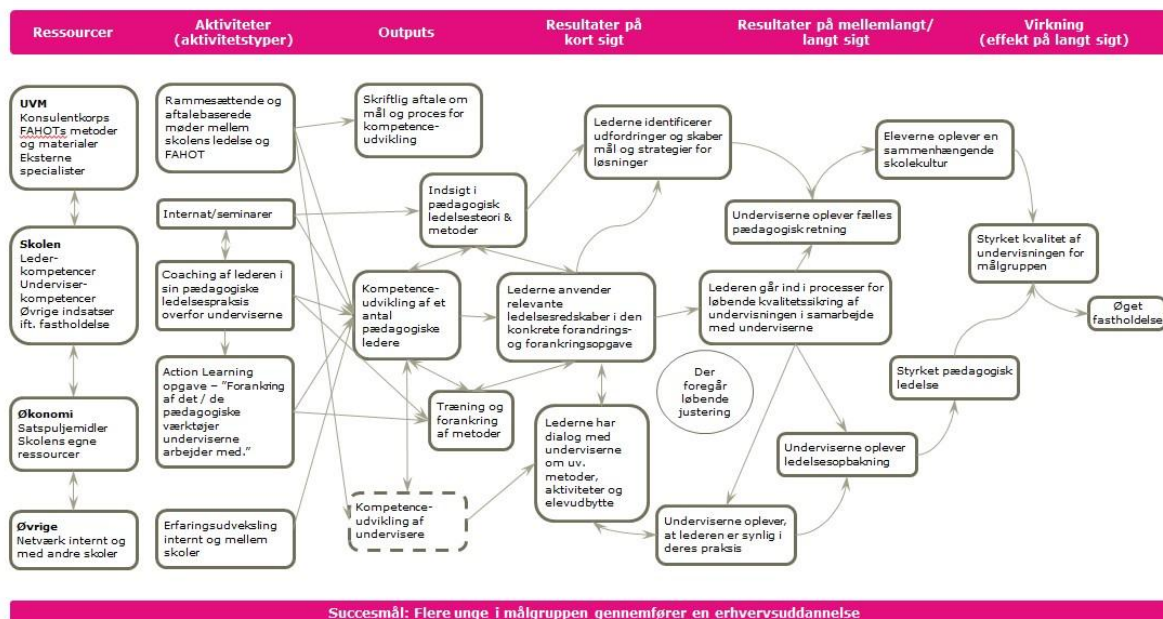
| Ressourcer | Aktiviteter (aktivitetstyper) | Outputs | Resultater på kort sigt | Resultater på mellemlangt/ langt sigt | Virkning (effekt på langt sigt) |
|---|---|---|---|---|---|

**UVM**
Konsulentkorps
FAHOTs metoder og materialer
Eksterne specialister

**Skolen**
Lederkompetencer
Underviserkompetencer
Øvrige indsatser ift. fastholdelse

**Økonomi**
Satspuljemidler
Skolens egne ressourcer

**Øvrige**
Netværk internt og med andre skoler

Rammesættende og aftalebaserede møder mellem skolens ledelse og FAHOT

Internat/seminarer

Coaching af lederen i sin pædagogiske ledelsespraksis overfor underviserne

Action Learning opgave – "Forankring af det / de pædagogiske værktøjer underviserne arbejder med."

Erfaringsudveksling internt og mellem skoler

Skriftlig aftale om mål og proces for kompetenceudvikling

Indsigt i pædagogisk ledelsesteori & metoder

Kompetenceudvikling af et antal pædagogiske ledere

Træning og forankring af metoder

Kompetenceudvikling af undervisere

Lederne identificerer udfordringer og skaber mål og strategier for løsninger

Lederne anvender relevante ledelsesredskaber i den konkrete forandrings- og forankringsopgave

Lederne har dialog med underviserne om uv. metoder, aktiviteter og elevudbytte

Der foregår løbende justering

Eleverne oplever en sammenhængende skolekultur

Underviserne oplever fælles pædagogisk retning

Lederen går ind i processer for løbende kvalitetssikring af undervisningen i samarbejde med underviserne

Styrket pædagogisk ledelse

Underviserne oplever ledelsesopbakning

Underviserne oplever, at lederen er synlig i deres praksis

Styrket kvalitet af undervisningen for målgruppen

Øget fastholdelse

Succesmål: Flere unge i målgruppen gennemfører en erhvervsuddannelse